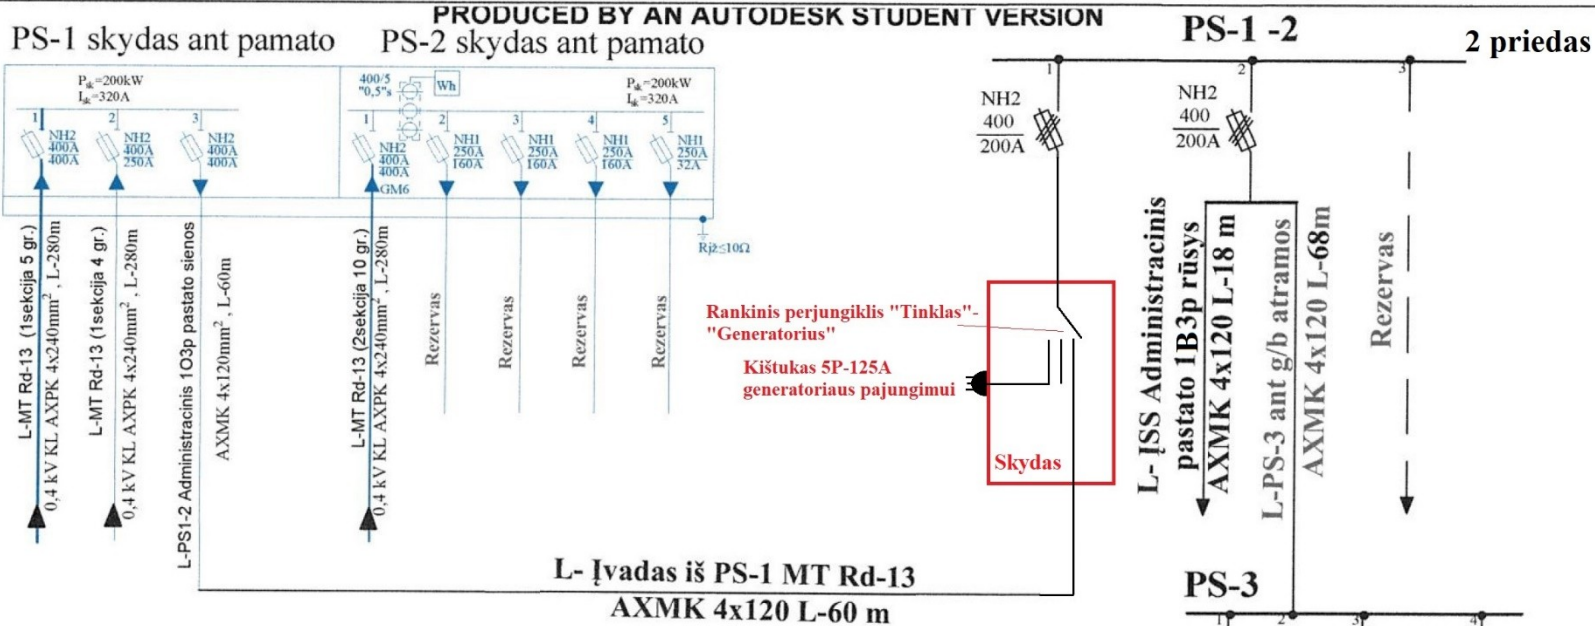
PRODUCED BY AN AUTODESK STUDENT VERSION

PS-1 skydas ant pamato

PS-2 skydas ant pamato

PS-1 -2

2 priedas

$P_{sk}$=200kW
$I_{sk}$=320A

1 NH2 400A 400A

2 NH2 400A 250A

3 NH2 400A 400A

400/5 "0,5"s

Wh

$P_{sk}$=200kW
$I_{sk}$=320A

1 NH2 400A 400A

GM6

2 NH1 250A 160A

3 NH1 250A 160A

4 NH1 250A 160A

5 NH1 250A 32A

Rįž≤10Ω

L-MT Rd-13 (1sekcija 5 gr.)
0,4 kV KL AXPK 4x240mm$^2$, L-280m

L-MT Rd-13 (1sekcija 4 gr.)
0,4 kV KL AXPK 4x240mm$^2$, L-280m

L-PS1-2 Administracinis 1O3p pastato sienos
AXMK 4x120mm$^2$, L-60m

L-MT Rd-13 (2sekcija 10 gr.)
0,4 kV KL AXPK 4x240mm$^2$, L-280m

Rezervas

Rezervas

Rezervas

Rezervas

1

NH2
400
200A

2

NH2
400
200A

3

Rankinis perjungiklis "Tinklas"-"Generatorius"

Kištukas 5P-125A generatoriaus pajungimui

Skydas

L- ĮSS Administracinis pastato 1B3p rūsys
AXMK 4x120 L-18 m

L-PS-3 ant g/b atramos
AXMK 4x120 L-68m

Rezervas

L- Įvadas iš PS-1 MT Rd-13
AXMK 4x120 L-60 m

PS-3

1 2 3 4